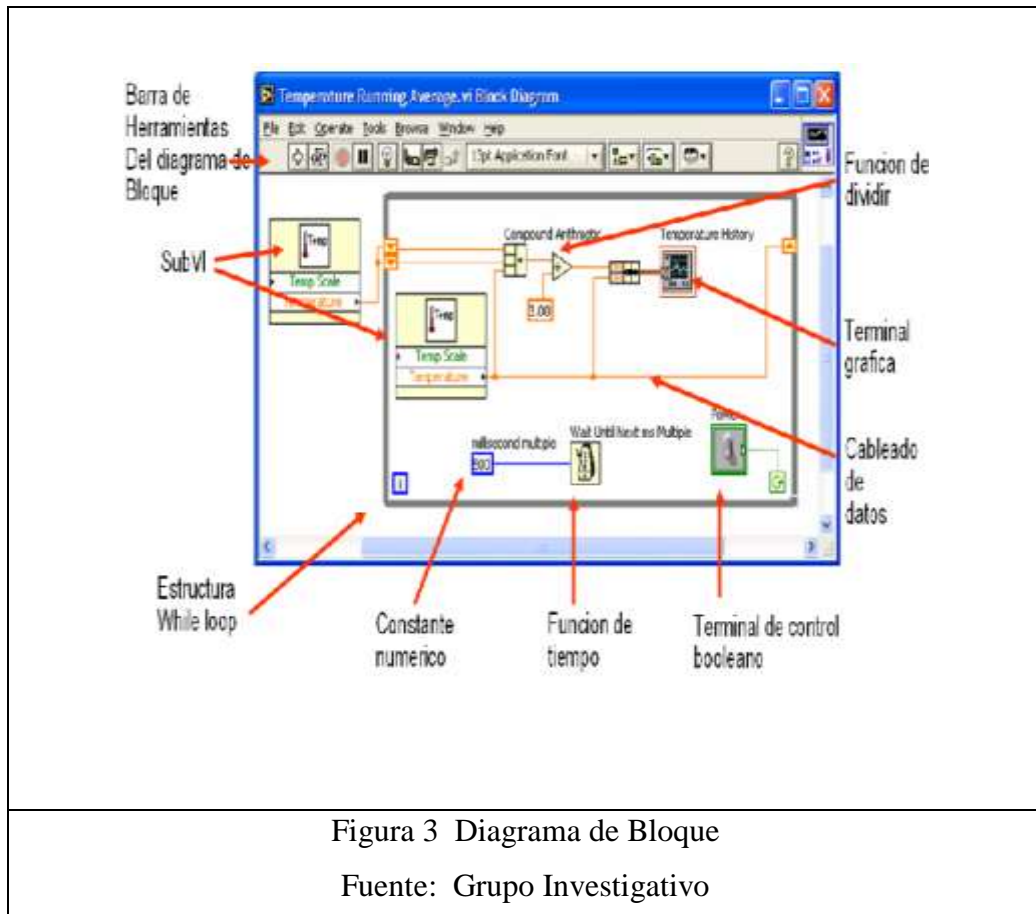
Barra de Herramientas Del diagrama de Bloque

Temperature Running Average.vi Block Diagram

File Edit Operate Tools Browse Window Help

13pt Application Font

Funcion de dividir

SubVI

Compound Arithmetic

Temperature History

Temp

Temp Scale

Temperature

3.00

Terminal grafica

Temp

Temp Scale

Temperature

millisecond multiple

500

Wait Until Next ms Multiple

Power

Cableado de datos

Estructura While loop

Constante numerico

Funcion de tiempo

Terminal de control booleano

Figura 3 Diagrama de Bloque

Fuente: Grupo Investigativo